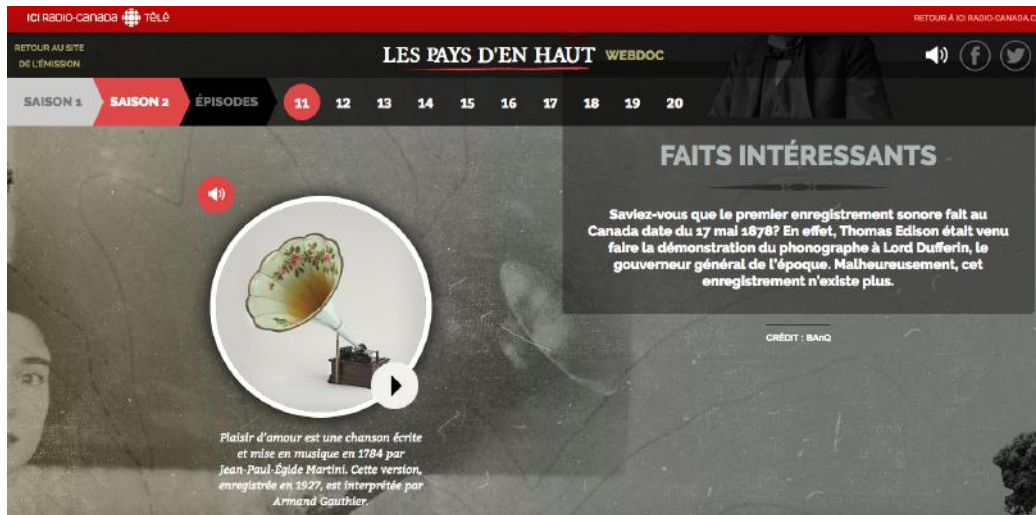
ICI RADIO-CANADA TÉLÉ

RETOUR À ICI RADIO-CANADA.C

RETOUR AU SITE DE L'ÉMISSION

LES PAYS D'EN HAUT WEBDOC

SAISON 1 SAISON 2 ÉPISODES 11 12 13 14 15 16 17 18 19 20

FAITS INTÉRESSANTS

Saviez-vous que le premier enregistrement sonore fait au Canada date du 17 mai 1878? En effet, Thomas Edison était venu faire la démonstration du phonographe à Lord Dufferin, le gouverneur général de l'époque. Malheureusement, cet enregistrement n'existe plus.

CRÉDIT : BAnQ

Plaisir d'amour est une chanson écrite et mise en musique en 1784 par Jean-Paul-Égide Martini. Cette version, enregistrée en 1927, est interprétée par Armand Gauthier.